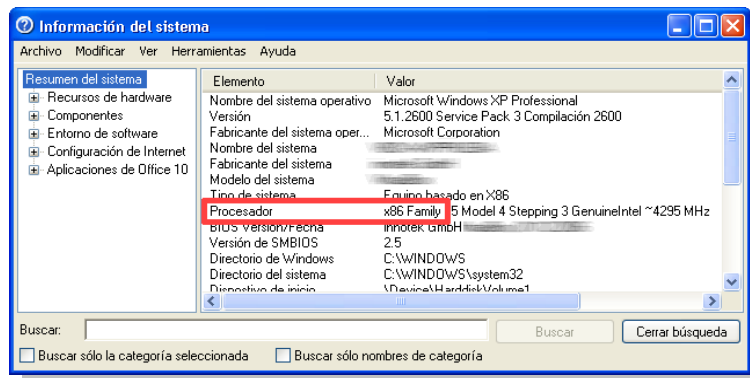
Información del sistema

Archivo Modificar Ver Herramientas Ayuda

Resumen del sistema
Recursos de hardware
Componentes
Entorno de software
Configuración de Internet
Aplicaciones de Office 10

| Elemento | Valor |
|---|---|
| Nombre del sistema operativo | Microsoft Windows XP Professional |
| Versión | 5.1.2600 Service Pack 3 Compilación 2600 |
| Fabricante del sistema oper... | Microsoft Corporation |
| Nombre del sistema | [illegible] |
| Fabricante del sistema | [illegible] |
| Modelo del sistema | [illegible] |
| Tipo de sistema | Equipo basado en X86 |
| Procesador | x86 Family 15 Model 4 Stepping 3 GenuineIntel ~4295 MHz |
| BIOS Versión/Fecha | innotek GmbH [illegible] |
| Versión de SMBIOS | 2.5 |
| Directorio de Windows | C:\WINDOWS |
| Directorio del sistema | C:\WINDOWS\system32 |
| Dispositivo de inicio | \Device\Harddisk\Volume1 |

Buscar:
Buscar
Cerrar búsqueda
Buscar sólo la categoría seleccionada
Buscar sólo nombres de categoría